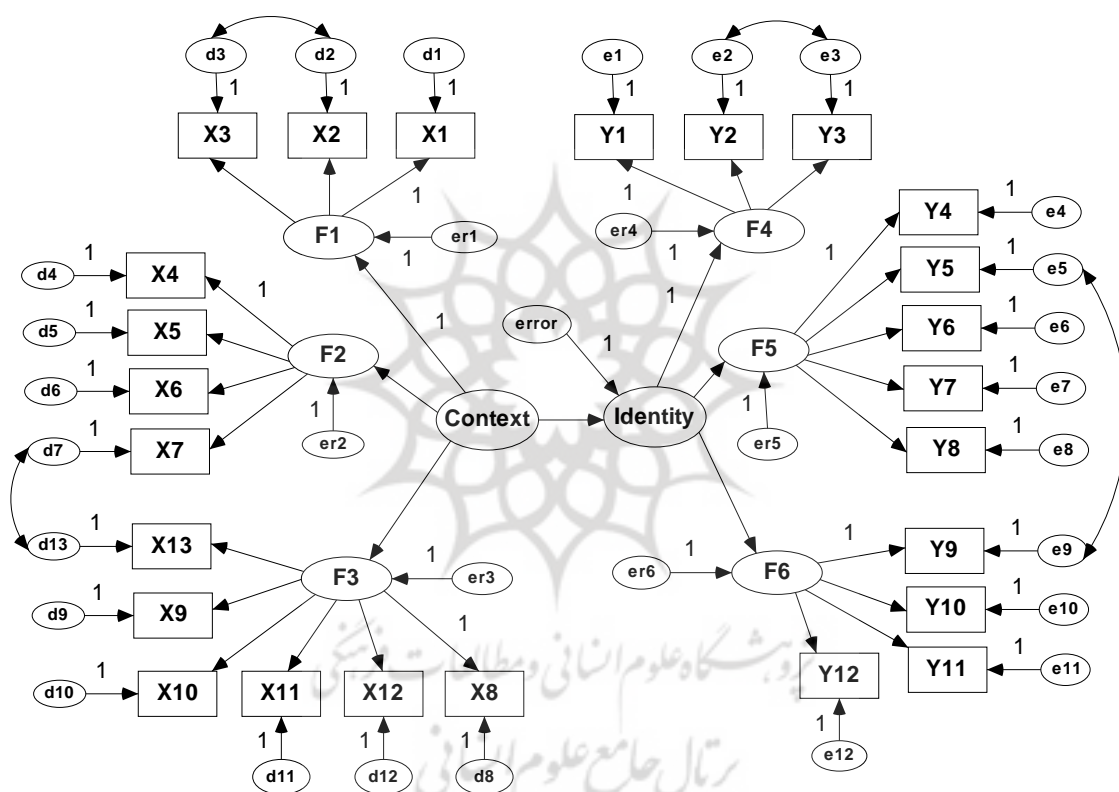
d3 d2 d1
1 1 1
X3 X2 X1
1
F1 er1
1

e1 e2 e3
1 1 1
Y1 Y2 Y3
1
er4 F4
1

Y4 e4
Y5 e5
Y6 e6
Y7 e7
Y8 e8
1 1 1 1 1 1

d4 X4
d5 X5
d6 X6
d7 X7
1 1 1 1 1
F2
1
er2
1

error
1
Context
Identity
1
F5
1
er5

d13 X13
d9 X9
d10 X10
1 1 1
F3
1
er3
1
X11 X12 X8
1 1 1
d11 d12 d8

er6
1
F6
1
Y9 e9
Y10 e10
Y11 e11
1 1 1
Y12
1
e12

پژوهشگاه علوم انسانی و مطالعات فرهنگی
پرتال جامع علوم انسانی